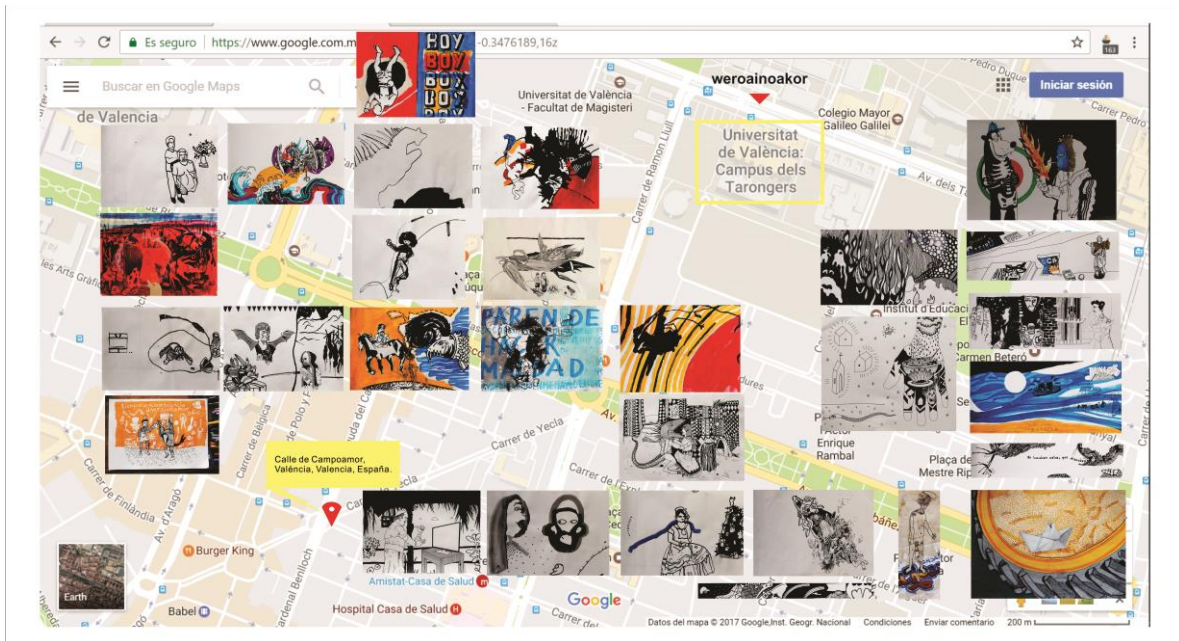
Es seguro https://www.google.com.m -0.3476189,16z

Buscar en Google Maps

HOY BOY

Universitat de València - Facultat de Magisteri

weroainoakor

Iniciar sesión

Colegio Mayor Galileo Galilei

de Valencia

Universitat de València: Campus dels Tarongers

Carrer de Ramon Llull

Av. dels T

Carrer Pedro

PAREN DE HACER MALDAD

Institut d'Educaci

Carmen Betero

les Arts Gràfi

Carrer de Bèlgica

Carrer de Yecla

Enrique Rambal

Plaça de Mestre Rip

Calle de Campoamor, València, Valencia, España.

Carrer de Finlàndia

Av. d'Aragó

Burger King

Earth

Babel

Cardenal Benlloch

Amistat-Casa de Salud

Hospital Casa de Salud

Google

Datos del mapa © 2017 Google,Inst. Geogr. Nacional Condiciones Enviar comentario 200 m